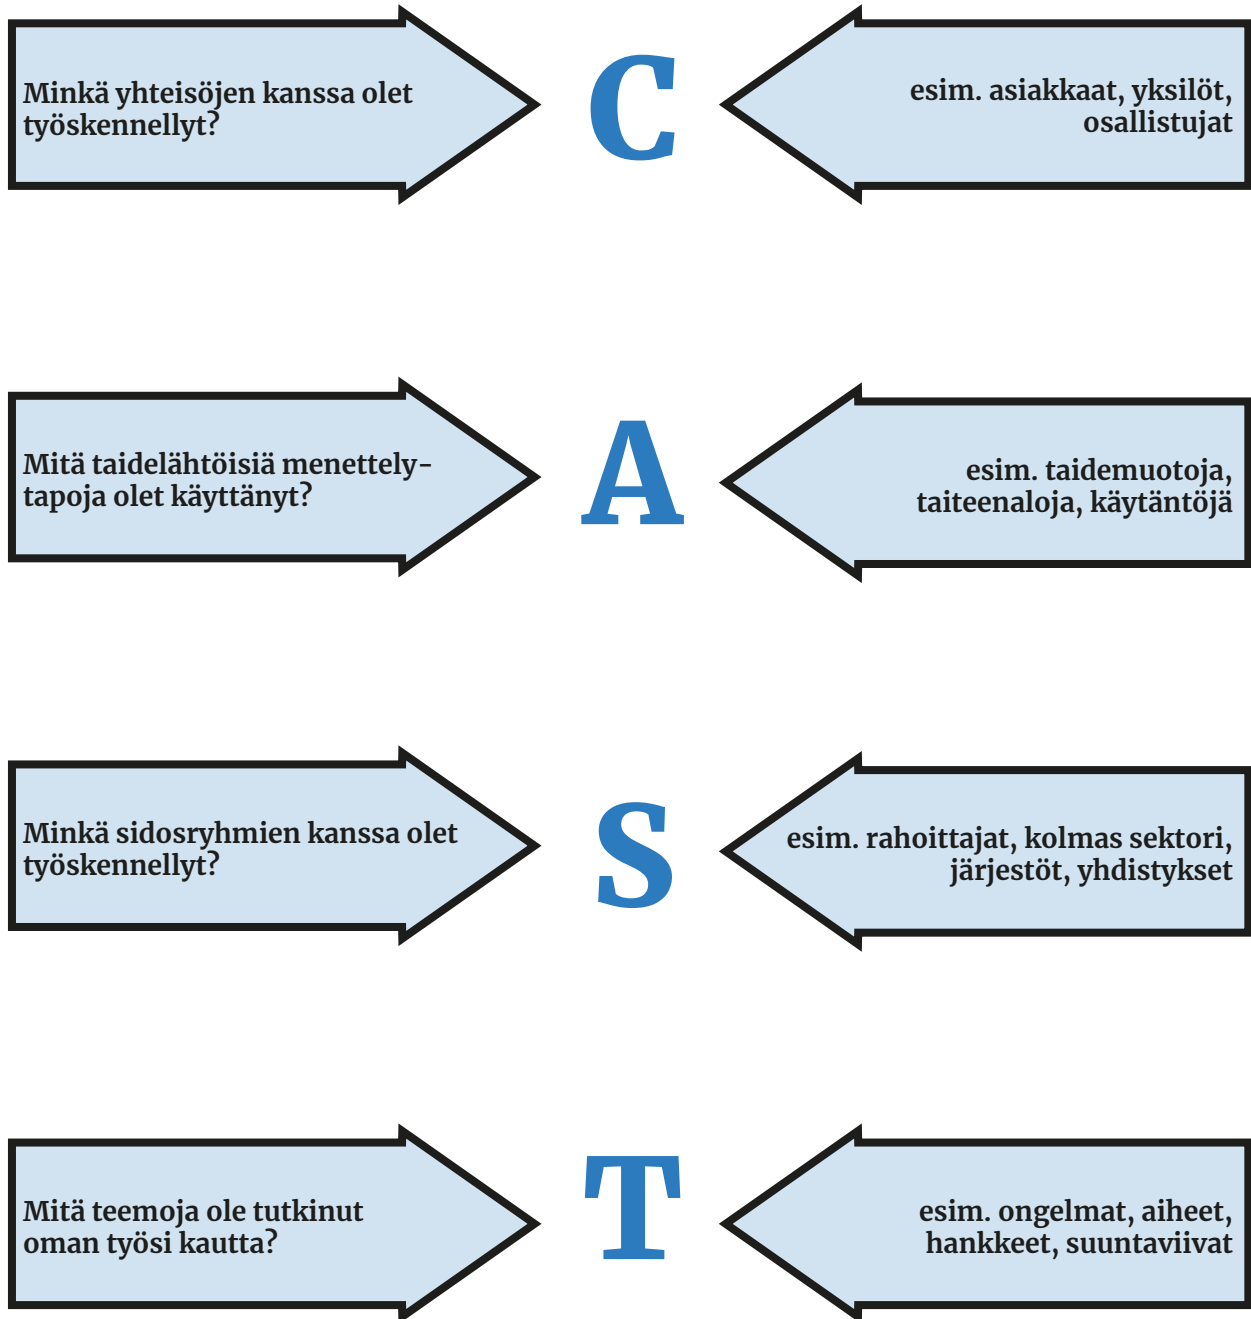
Minkä yhteisöjen kanssa olet työskennellyt?

C

esim. asiakkaat, yksilöt, osallistujat

Mitä taidelähtöisiä menettelytapoja olet käyttänyt?

A

esim. taidemuotoja, taiteenaloja, käytäntöjä

Minkä sidosryhmien kanssa olet työskennellyt?

S

esim. rahoittajat, kolmas sektori, järjestöt, yhdistykset

Mitä teemoja ole tutkinut oman työsi kautta?

T

esim. ongelmat, aiheet, hankkeet, suuntaviivat